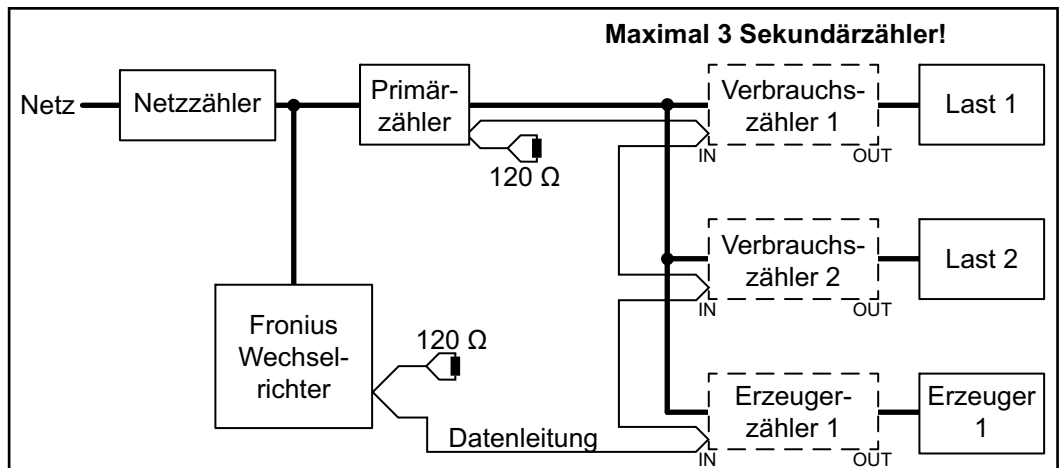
Maximal 3 Sekundärzähler!

Netz

Netzzähler

Primärzähler

120 Ω

Verbrauchszähler 1

IN

OUT

Last 1

Verbrauchszähler 2

IN

OUT

Last 2

Fronius Wechselrichter

120 Ω

Datenleitung

Erzeugerzähler 1

IN

OUT

Erzeuger 1